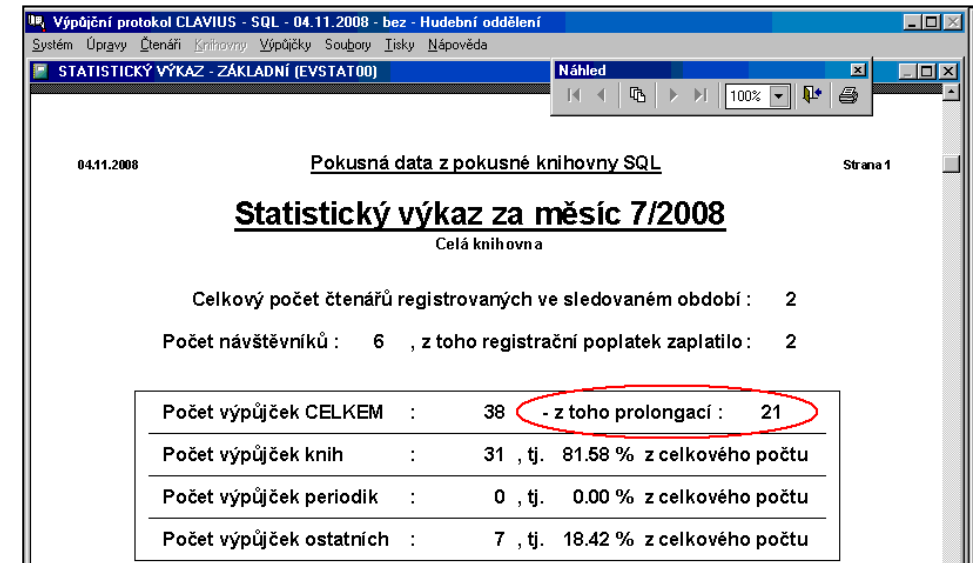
Výpůjční protokol CLAVIUS - SQL - 04.11.2008 - bez - Hudební oddělení

Systém Úpravy Čtenáři Knihovny Výpůjčky Soubory Tisky Nápověda

STATISTICKÝ VÝKAZ - ZÁKLADNÍ (EVSTAT00)

Náhled

100%

04.11.2008

Pokusná data z pokusné knihovny SQL

Strana 1

Statistický výkaz za měsíc 7/2008

Celá knihovna

Celkový počet čtenářů registrovaných ve sledovaném období : 2

Počet návštěvníků : 6 , z toho registrační poplatek zaplatilo : 2

| Počet výpůjček CELKEM | : | 38 | - z toho prolongací : 21 |
|---|---|---|---|
| Počet výpůjček knih | : | 31 , tj. | 81.58 % z celkového počtu |
| Počet výpůjček periodik | : | 0 , tj. | 0.00 % z celkového počtu |
| Počet výpůjček ostatních | : | 7 , tj. | 18.42 % z celkového počtu |